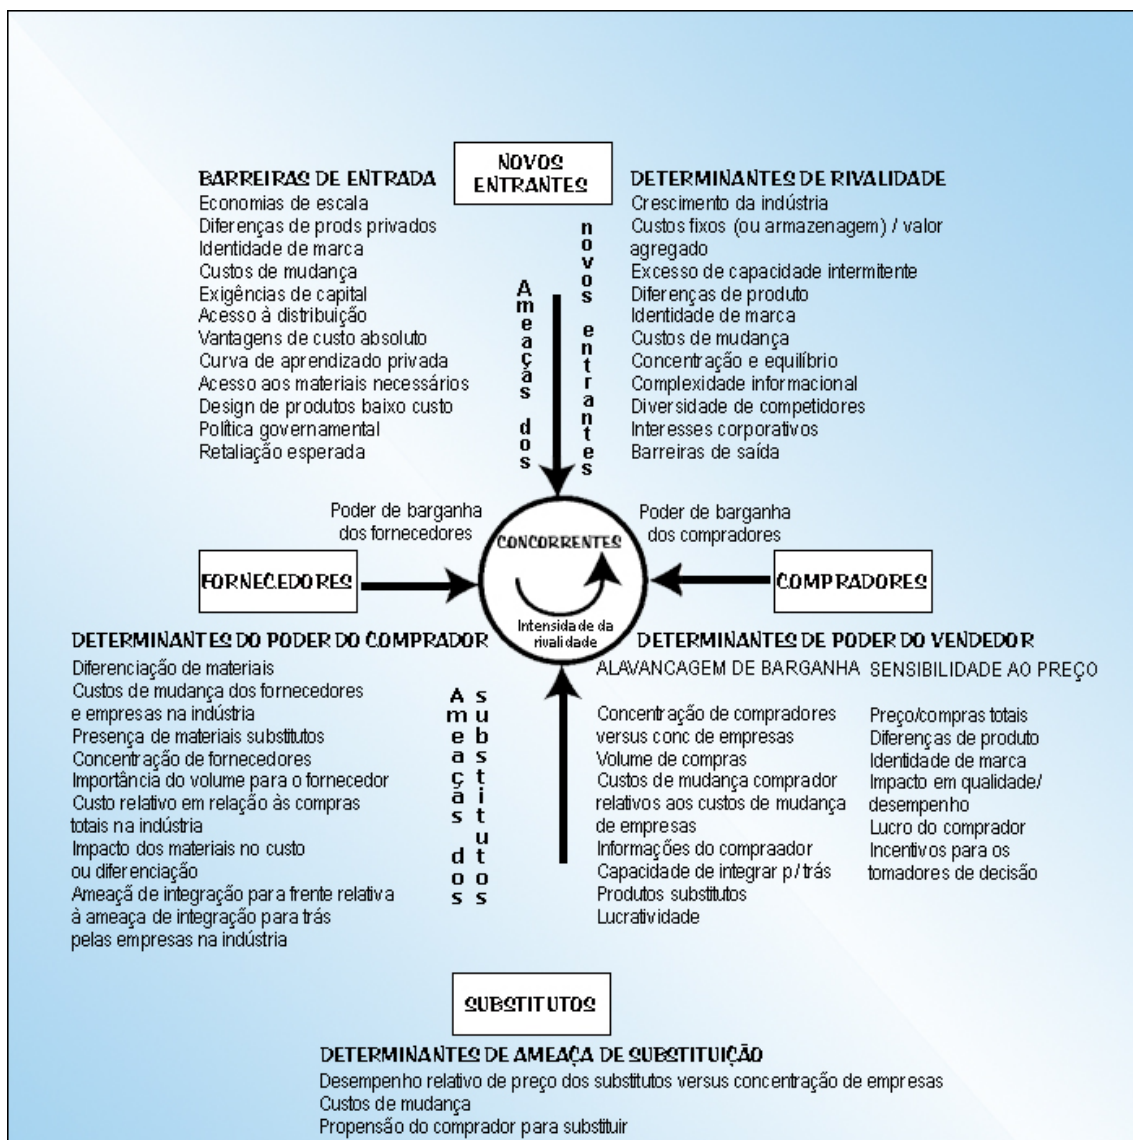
NOVOS ENTRANTES

BARREIRAS DE ENTRADA
Economias de escala
Diferenças de prods privados
Identidade de marca
Custos de mudança
Exigências de capital
Acesso à distribuição
Vantagens de custo absoluto
Curva de aprendizado privada
Acesso aos materiais necessários
Design de produtos baixo custo
Política governamental
Retaliação esperada

Ameaças dos novos entrantes

DETERMINANTES DE RIVALIDADE
Crescimento da indústria
Custos fixos (ou armazenagem) / valor agregado
Excesso de capacidade intermitente
Diferenças de produto
Identidade de marca
Custos de mudança
Concentração e equilíbrio
Complexidade informacional
Diversidade de competidores
Interesses corporativos
Barreiras de saída

Poder de barganha dos fornecedores

CONCORRENTES

Intensidade da rivalidade

Poder de barganha dos compradores

FORNECEDORES

COMPRADORES

DETERMINANTES DO PODER DO COMPRADOR
Diferenciação de materiais
Custos de mudança dos fornecedores e empresas na indústria
Presença de materiais substitutos
Concentração de fornecedores
Importância do volume para o fornecedor
Custo relativo em relação às compras totais na indústria
Impacto dos materiais no custo ou diferenciação
Ameaça de integração para frente relativa à ameaça de integração para trás pelas empresas na indústria

Ameaças dos substitutos

DETERMINANTES DE PODER DO VENDEDOR
ALAVANCAGEM DE BARGANHA
Concentração de compradores versus conc de empresas
Volume de compras
Custos de mudança comprador relativos aos custos de mudança de empresas
Informações do compraador
Capacidade de integrar p / trás
Produtos substitutos
Lucratividade

SENSIBILIDADE AO PREÇO
Preço/compras totais
Diferenças de produto
Identidade de marca
Impacto em qualidade/ desempenho
Lucro do comprador
Incentivos para os tomadores de decisão

SUBSTITUTOS

DETERMINANTES DE AMEAÇA DE SUBSTITUIÇÃO
Desempenho relativo de preço dos substitutos versus concentração de empresas
Custos de mudança
Propensão do comprador para substituir